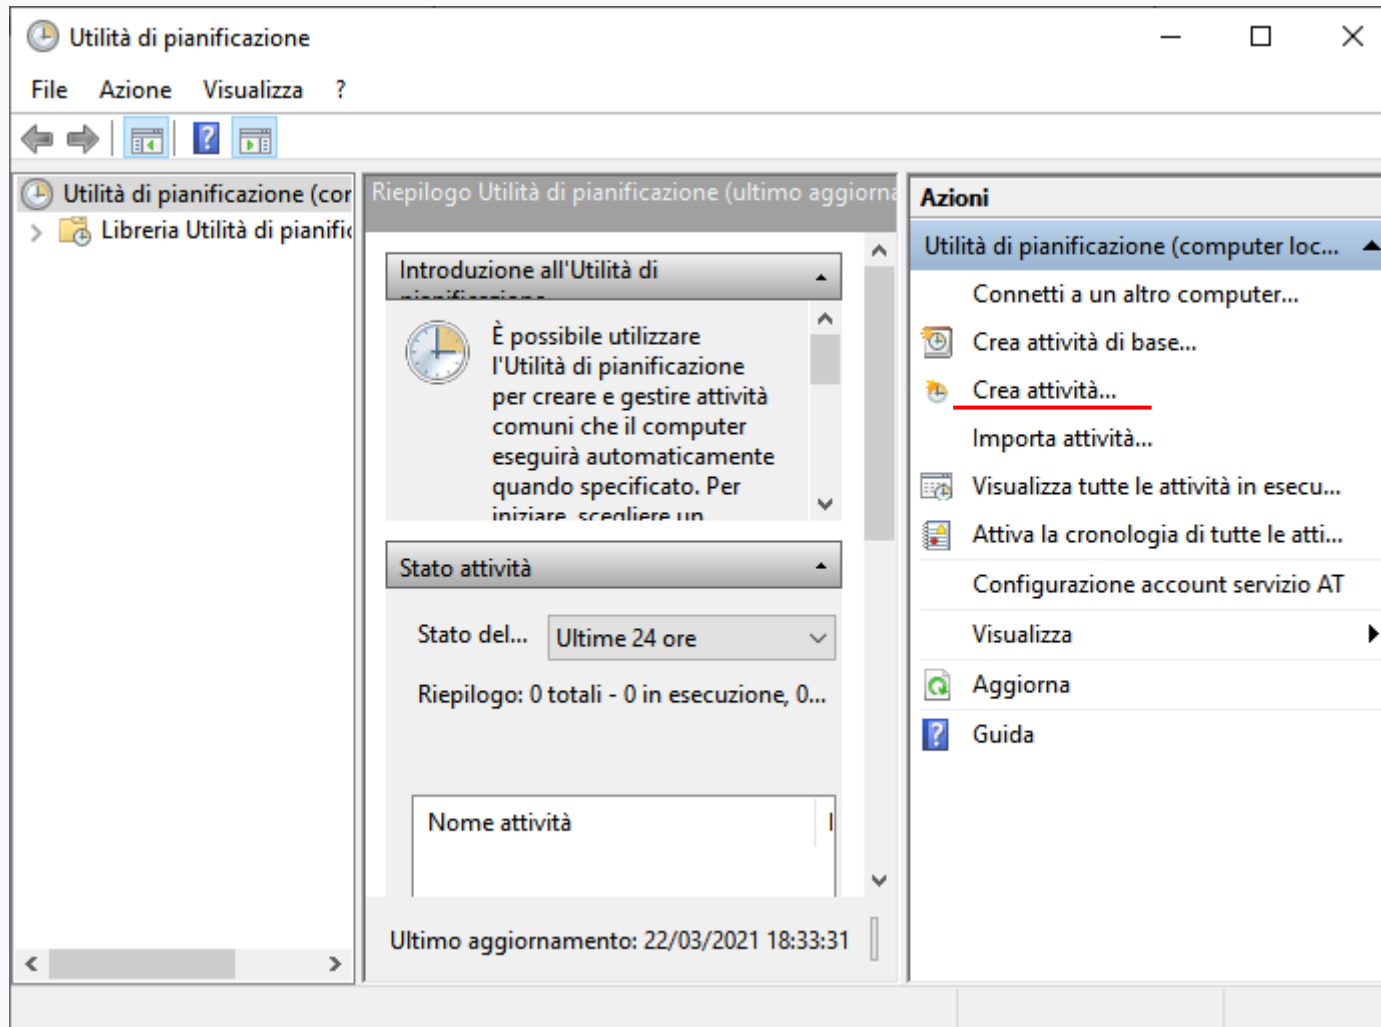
Utilità di pianificazione

File Azione Visualizza ?

Utilità di pianificazione (cor
Libreria Utilità di pianific

Riepilogo Utilità di pianificazione (ultimo aggiorna

Introduzione all'Utilità di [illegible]

È possibile utilizzare l'Utilità di pianificazione per creare e gestire attività comuni che il computer eseguirà automaticamente quando specificato. Per iniziare, scegliere un

Stato attività

Stato del... Ultime 24 ore

Riepilogo: 0 totali - 0 in esecuzione, 0...

Nome attività

Ultimo aggiornamento: 22/03/2021 18:33:31

Azioni

Utilità di pianificazione (computer loc...
Connetti a un altro computer...
Crea attività di base...
Crea attività...
Importa attività...
Visualizza tutte le attività in esecu...
Attiva la cronologia di tutte le atti...
Configurazione account servizio AT
Visualizza
Aggiorna
Guida